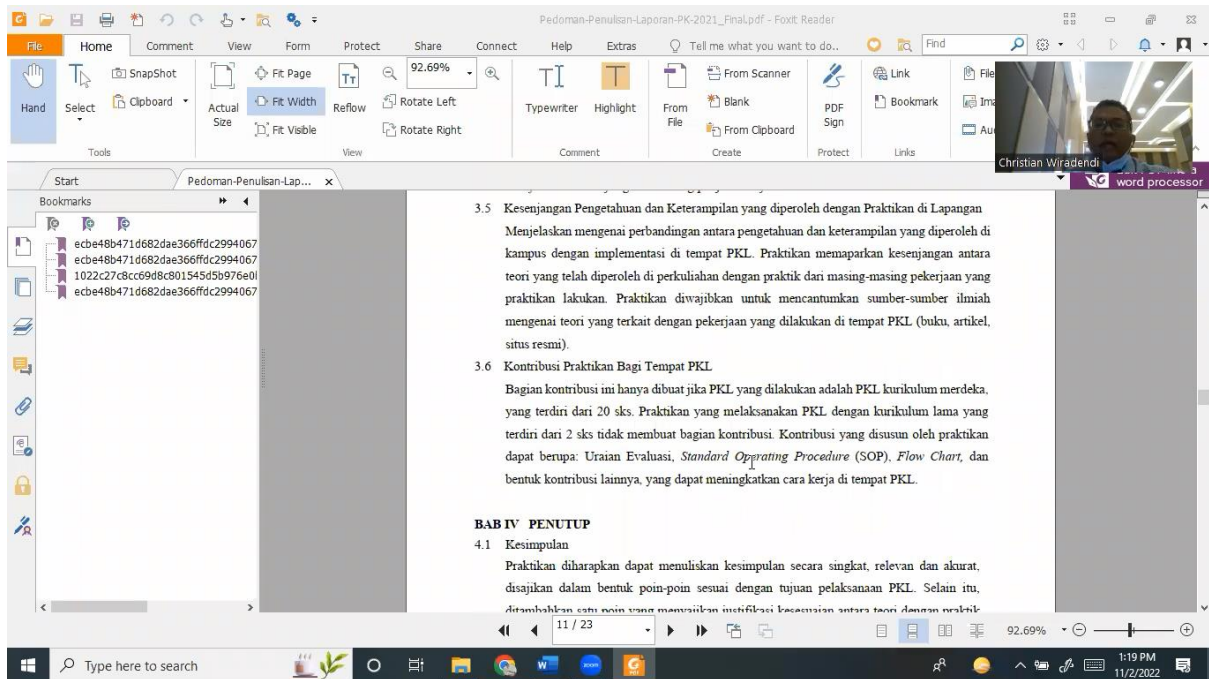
Pedoman-Penulisan-Laporan-PK-2021_Final.pdf - Foxit Reader

File Home Comment View Form Protect Share Connect Help Extras Tell me what you want to do.. Find

Hand Select SnapShot Clipboard Actual Size Fit Page Fit Width Fit Visible Reflow 92.69% Rotate Left Rotate Right Typewriter Highlight From File From Scanner Blank From Clipboard PDF Sign Link Bookmark File Ima Au

Tools View Comment Create Protect Links

Christian Wiradendi

word processor

Start Pedoman-Penulisan-Lap... ×

Bookmarks

ecbe48b471d682dae366ffdc2994067
ecbe48b471d682dae366ffdc2994067
1022c27c8cc69d8c801545d5b976e0
ecbe48b471d682dae366ffdc2994067

3.5 Kesenjangan Pengetahuan dan Keterampilan yang diperoleh dengan Praktikan di Lapangan
Menjelaskan mengenai perbandingan antara pengetahuan dan keterampilan yang diperoleh di kampus dengan implementasi di tempat PKL. Praktikan memaparkan kesenjangan antara teori yang telah diperoleh di perkuliahan dengan praktik dari masing-masing pekerjaan yang praktikan lakukan. Praktikan diwajibkan untuk mencantumkan sumber-sumber ilmiah mengenai teori yang terkait dengan pekerjaan yang dilakukan di tempat PKL (buku, artikel, situs resmi).

3.6 Kontribusi Praktikan Bagi Tempat PKL
Bagian kontribusi ini hanya dibuat jika PKL yang dilakukan adalah PKL kurikulum merdeka, yang terdiri dari 20 sks. Praktikan yang melaksanakan PKL dengan kurikulum lama yang terdiri dari 2 sks tidak membuat bagian kontribusi. Kontribusi yang disusun oleh praktikan dapat berupa: Uraian Evaluasi, Standard Operating Procedure (SOP), Flow Chart, dan bentuk kontribusi lainnya, yang dapat meningkatkan cara kerja di tempat PKL.

BAB IV PENUTUP
4.1 Kesimpulan
Praktikan diharapkan dapat menuliskan kesimpulan secara singkat, relevan dan akurat, disajikan dalam bentuk poin-poin sesuai dengan tujuan pelaksanaan PKL. Selain itu, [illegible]

11 / 23

92.69%

Type here to search

1:19 PM
11/2/2022